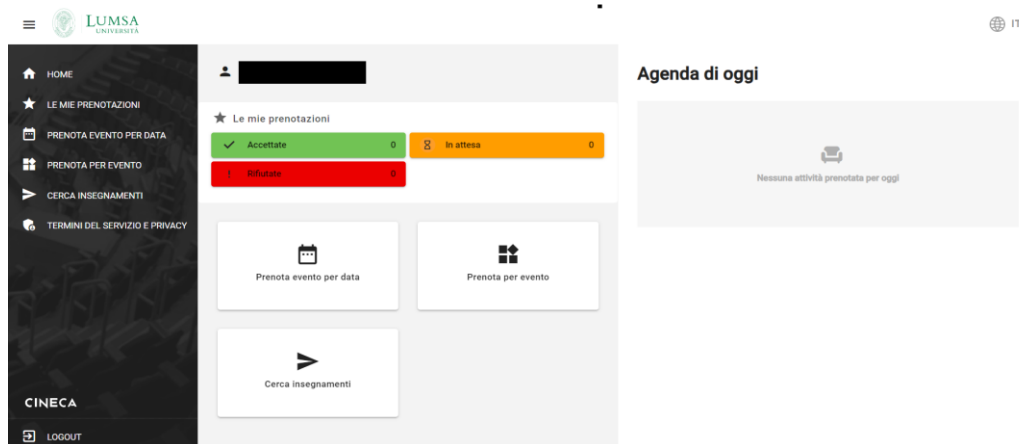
LUMSA
UNIVERSITÀ

IT

HOME
LE MIE PRENOTAZIONI
PRENOTA EVENTO PER DATA
PRENOTA PER EVENTO
CERCA INSEGNAMENTI
TERMINI DEL SERVIZIO E PRIVACY

CINECA
LOGOUT

Le mie prenotazioni
Accettate 0
In attesa 0
Rifiutate 0

Prenota evento per data
Prenota per evento
Cerca insegnamenti

Agenda di oggi
Nessuna attività prenotata per oggi